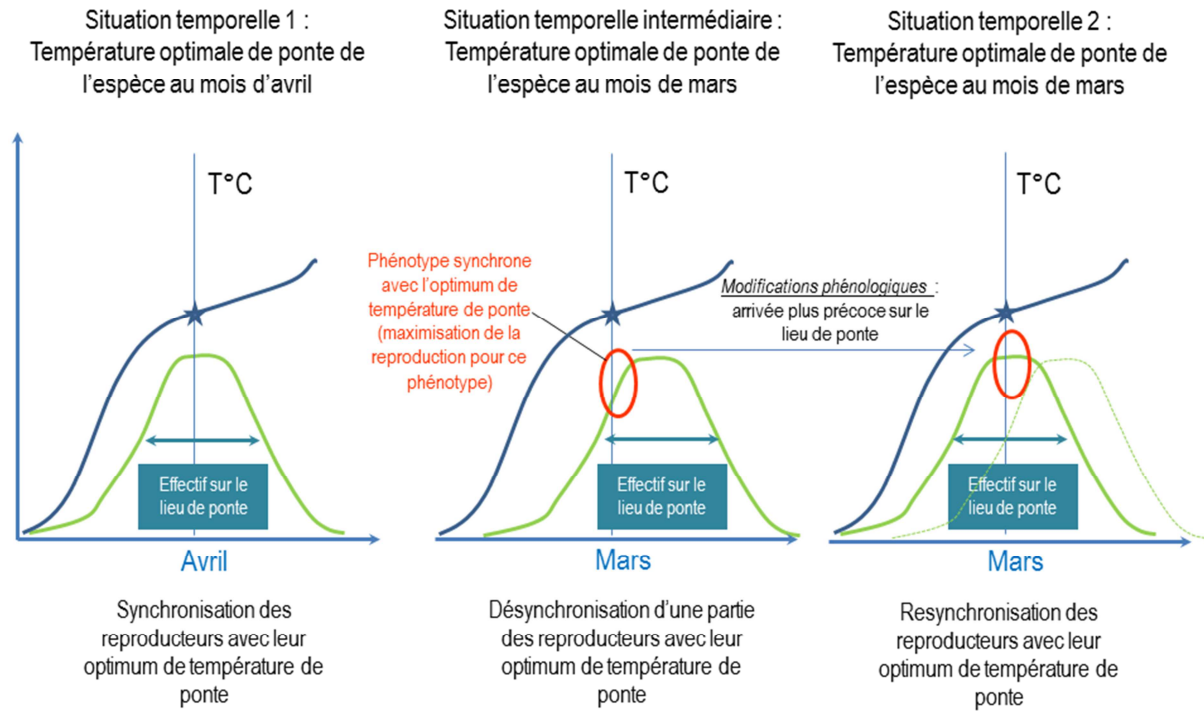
Situation temporelle 1 : Température optimale de ponte de l'espèce au mois d'avril

T°C

Effectif sur le lieu de ponte

Avril

Synchronisation des reproducteurs avec leur optimum de température de ponte

Situation temporelle intermédiaire : Température optimale de ponte de l'espèce au mois de mars

T°C

Phénotype synchrone avec l'optimum de température de ponte (maximisation de la reproduction pour ce phénotype)

Effectif sur le lieu de ponte

Mars

Désynchronisation d'une partie des reproducteurs avec leur optimum de température de ponte

Modifications phénologiques : arrivée plus précoce sur le lieu de ponte

Situation temporelle 2 : Température optimale de ponte de l'espèce au mois de mars

T°C

Effectif sur le lieu de ponte

Mars

Resynchronisation des reproducteurs avec leur optimum de température de ponte